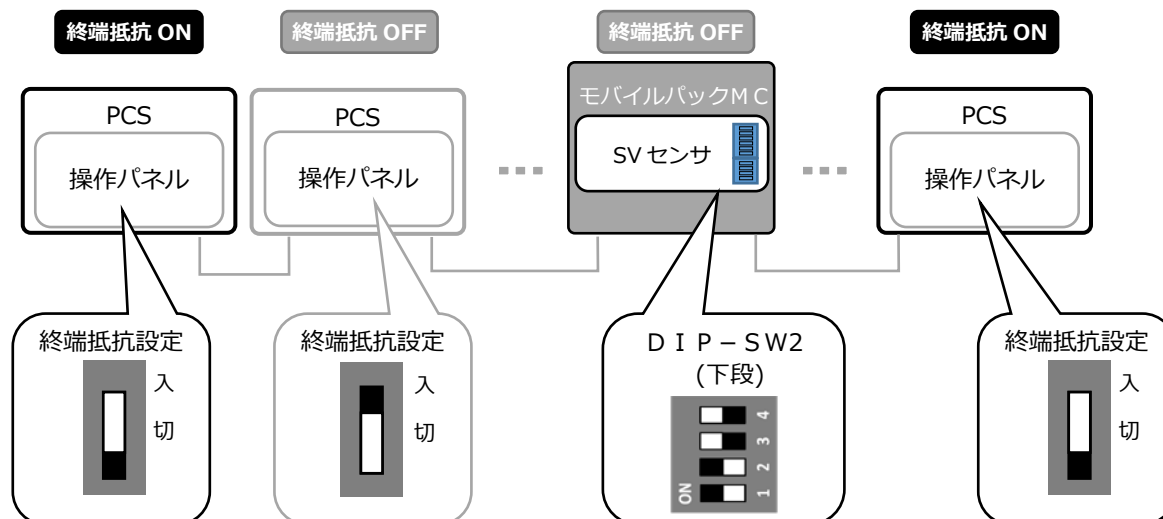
終端抵抗 ON

PCS

操作パネル

終端抵抗設定

入

切

終端抵抗 OFF

PCS

操作パネル

終端抵抗設定

入

切

終端抵抗 OFF

モバイルパックＭＣ

SV センサ

ＤＩＰ－ＳＷ2
(下段)

4
3
2
ON 1

終端抵抗 ON

PCS

操作パネル

終端抵抗設定

入

切